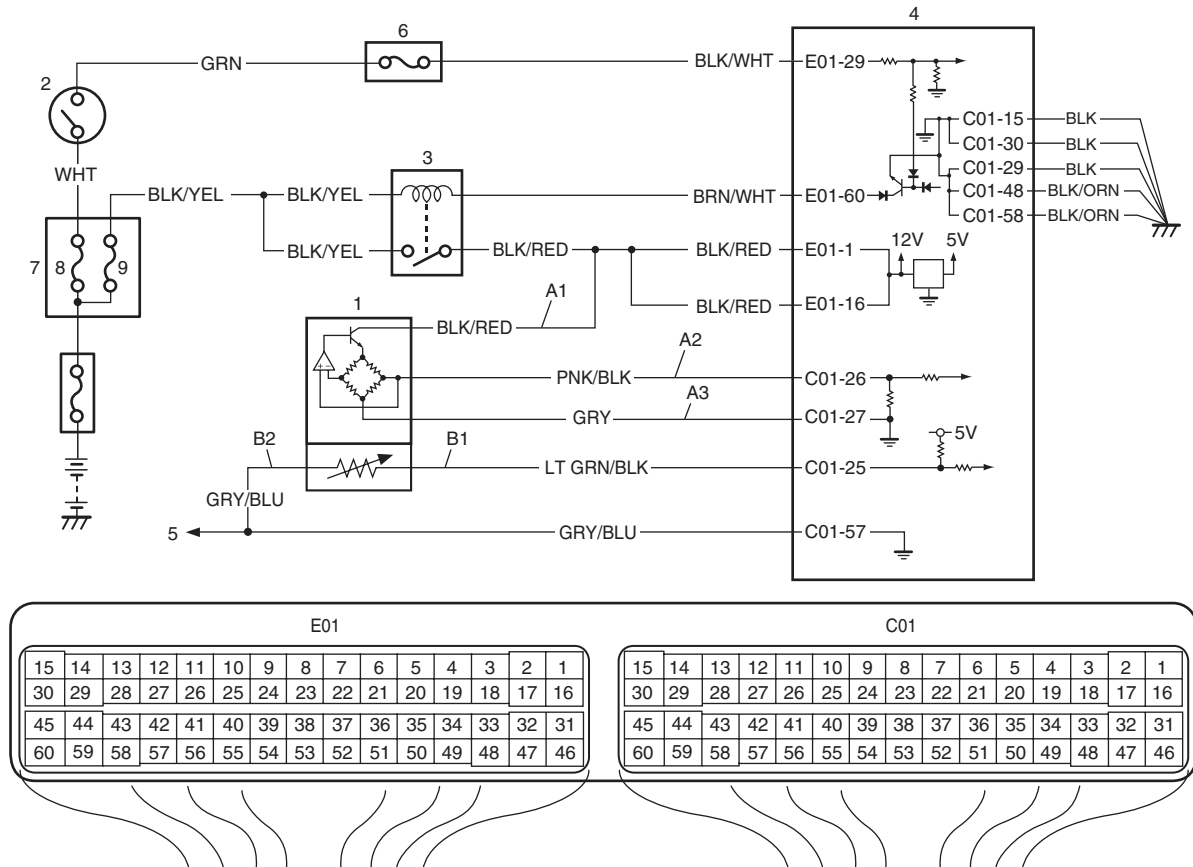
6
4
GRN
BLK/WHT
E01-29
2
C01-15
BLK
C01-30
BLK
WHT
3
C01-29
BLK
BLK/YEL
BLK/YEL
BRN/WHT
E01-60
C01-48
BLK/ORN
C01-58
BLK/ORN
7
8
9
BLK/YEL
BLK/RED
BLK/RED
E01-1
12V
5V
BLK/RED
E01-16
A1
1
BLK/RED
A2
PNK/BLK
C01-26
A3
GRY
C01-27
5V
B2
B1
LT GRN/BLK
C01-25
GRY/BLU
5
GRY/BLU
C01-57

E01

| 15 | 14 | 13 | 12 | 11 | 10 | 9 | 8 | 7 | 6 | 5 | 4 | 3 | 2 | 1 |
|---|---|---|---|---|---|---|---|---|---|---|---|---|---|---|
| 30 | 29 | 28 | 27 | 26 | 25 | 24 | 23 | 22 | 21 | 20 | 19 | 18 | 17 | 16 |
| 45 | 44 | 43 | 42 | 41 | 40 | 39 | 38 | 37 | 36 | 35 | 34 | 33 | 32 | 31 |
| 60 | 59 | 58 | 57 | 56 | 55 | 54 | 53 | 52 | 51 | 50 | 49 | 48 | 47 | 46 |

C01

| 15 | 14 | 13 | 12 | 11 | 10 | 9 | 8 | 7 | 6 | 5 | 4 | 3 | 2 | 1 |
|---|---|---|---|---|---|---|---|---|---|---|---|---|---|---|
| 30 | 29 | 28 | 27 | 26 | 25 | 24 | 23 | 22 | 21 | 20 | 19 | 18 | 17 | 16 |
| 45 | 44 | 43 | 42 | 41 | 40 | 39 | 38 | 37 | 36 | 35 | 34 | 33 | 32 | 31 |
| 60 | 59 | 58 | 57 | 56 | 55 | 54 | 53 | 52 | 51 | 50 | 49 | 48 | 47 | 46 |